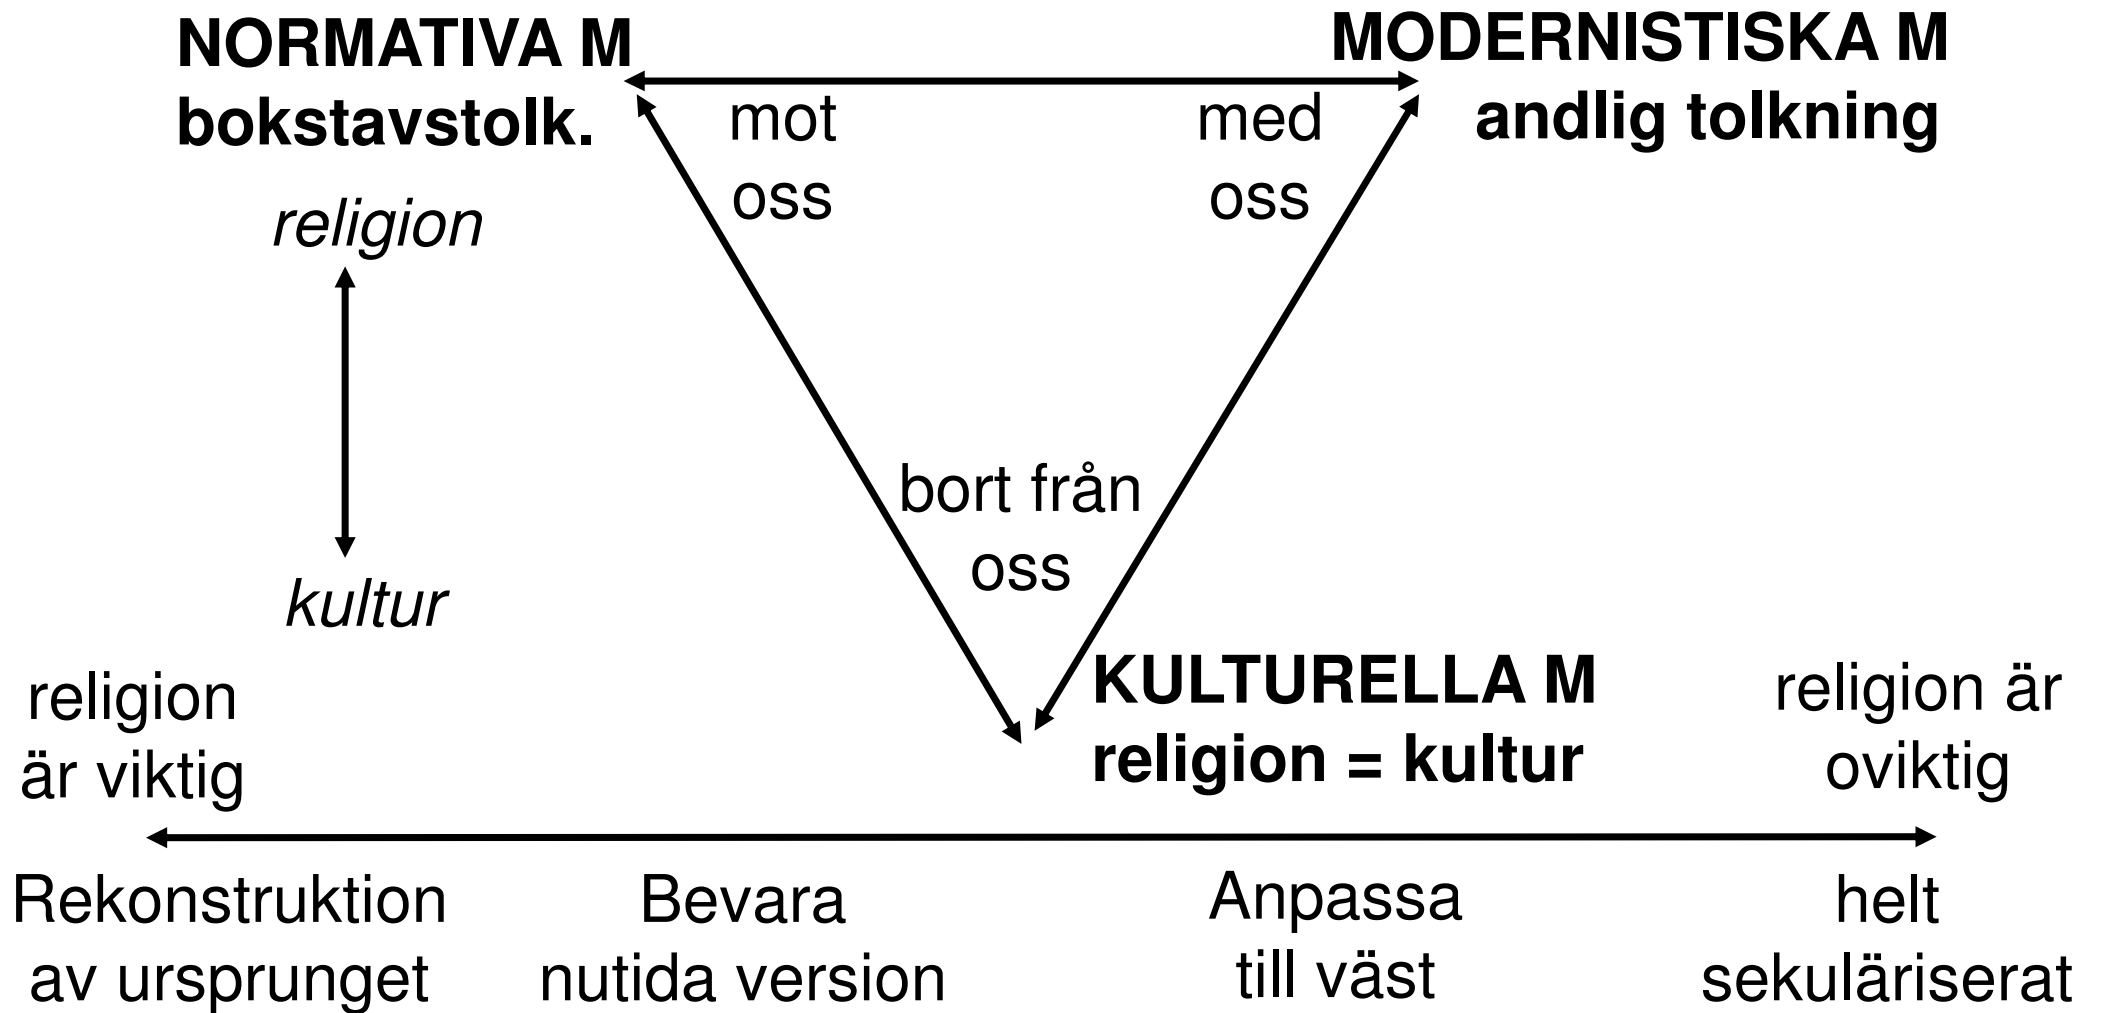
NORMATIVA M
bokstavstolk.

MODERNISTISKA M
andlig tolkning

mot
oss

med
oss

religion

kultur

bort från
oss

KULTURELLA M
religion = kultur

religion
är viktig

religion är
oviktig

Rekonstruktion
av ursprunget

Bevara
nutida version

Anpassa
till väst

helt
sekuläriserat